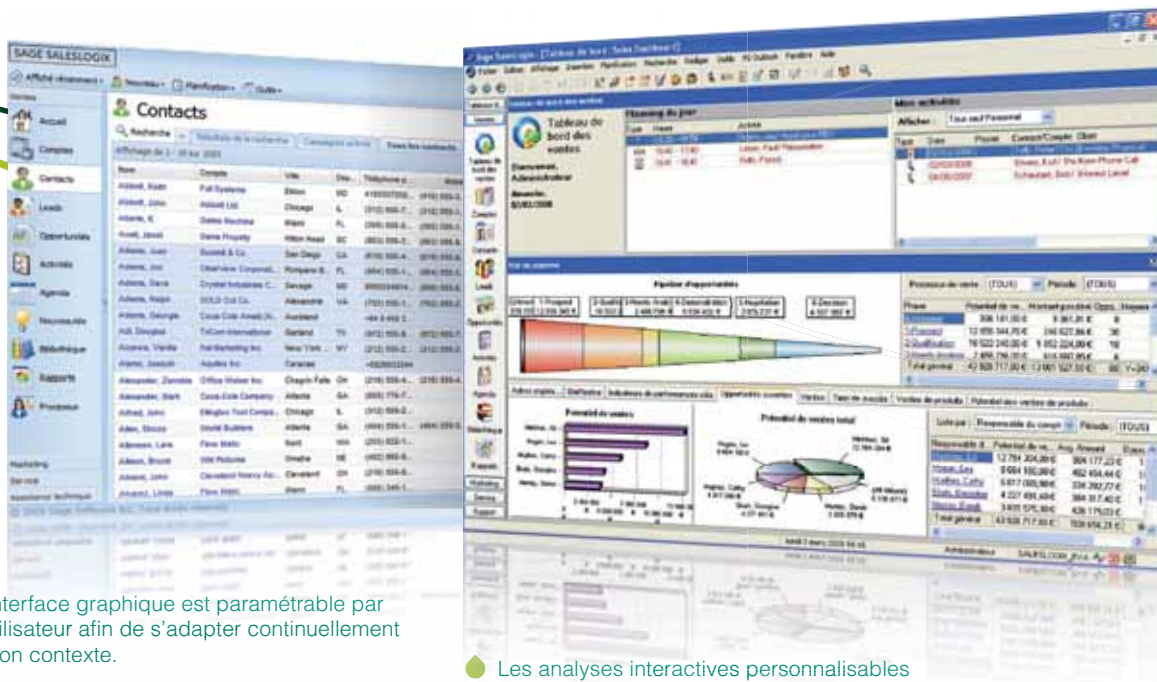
SAGE SALESLOGIX

Accueil
Comptes
Contacts
Leads
Opportunités
Activités
Agenda
Nouveautés
Bibliothèque
Rapports
Processus

Marketing
Service
Assistance technique

Contacts

Tableau de bord des ventes

Planning du jour

Mes activités

Afficher : Tous sauf Personnel

Pipeline d'opportunités

Processus de vente (TOUS) Période (TOUS)

Potentiel de ventes

Potentiel de ventes total

Liste par : Responsable du compte Période (TOUS)

Total général

nterface graphique est paramétrable par ilisateur afin de s'adapter continuellement on contexte.

Les analyses interactives personnalisables